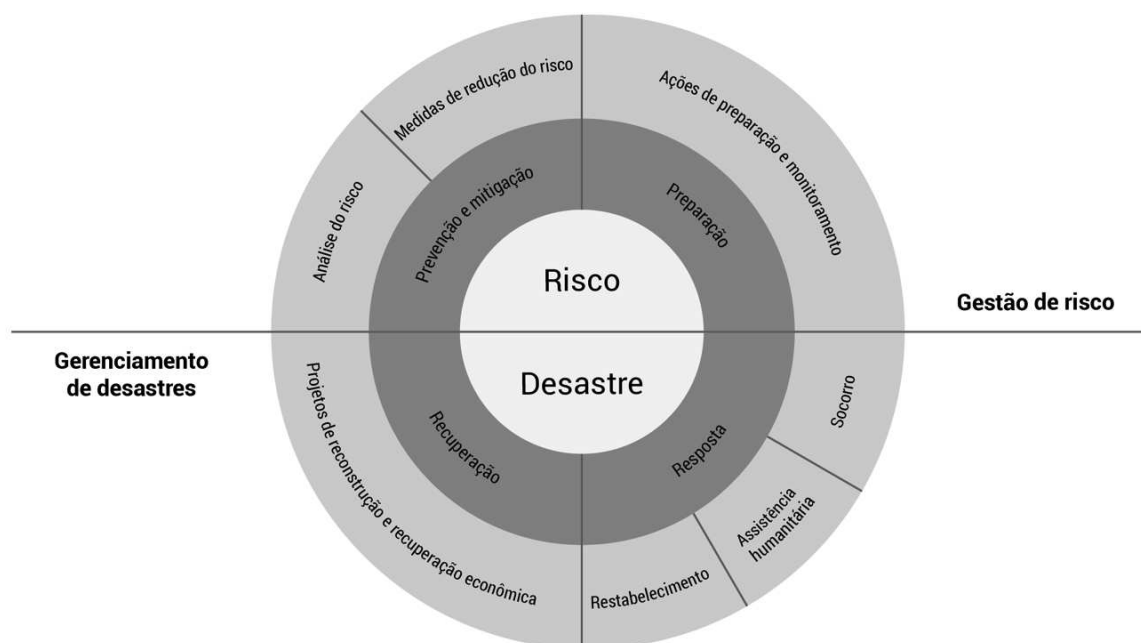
Medidas de redução do risco

Ações de preparação e monitoramento

Análise do risco

Prevenção e mitigação

Preparação

Risco

Gestão de risco

Gerenciamento de desastres

Desastre

Projetos de reconstrução e recuperação econômica

Recuperação

Resposta

Socorro

Assistência humanitária

Restabelecimento